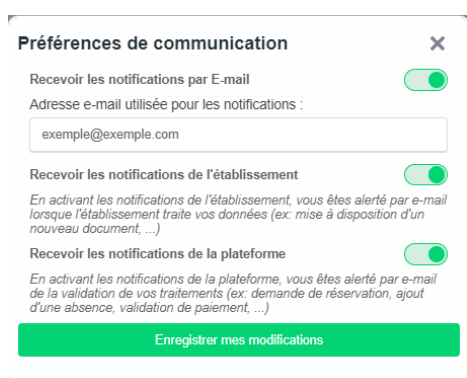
Préférences de communication

×

Recevoir les notifications par E-mail

Adresse e-mail utilisée pour les notifications :

exemple@exemple.com

Recevoir les notifications de l'établissement

En activant les notifications de l'établissement, vous êtes alerté par e-mail lorsque l'établissement traite vos données (ex: mise à disposition d'un nouveau document, ...)

Recevoir les notifications de la plateforme

En activant les notifications de la plateforme, vous êtes alerté par e-mail de la validation de vos traitements (ex: demande de réservation, ajout d'une absence, validation de paiement, ...)

Enregistrer mes modifications